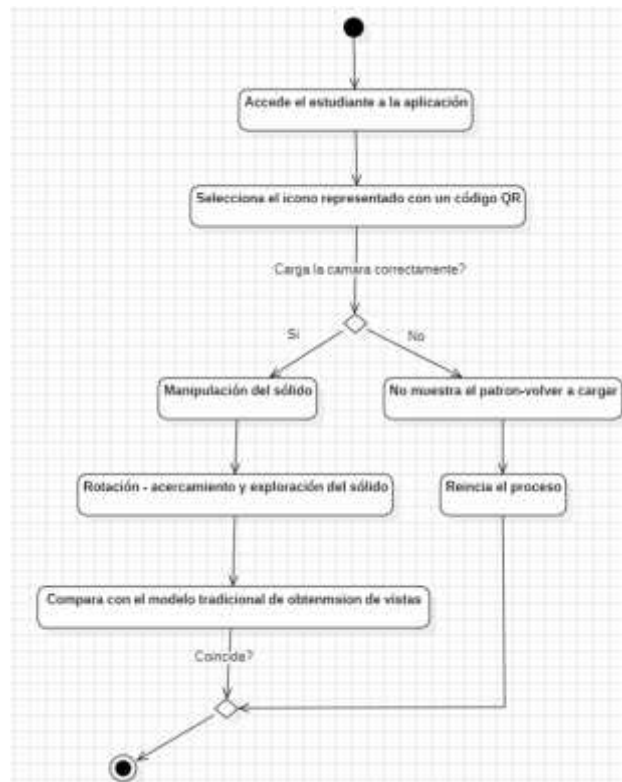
Accede el estudiante a la aplicación

Selecciona el icono representado con un código QR

Carga la camara correctamente?

Si

No

Manipulación del sólido

No muestra el patron-volver a cargar

Rotación - acercamiento y exploración del sólido

Reincia el proceso

Compara con el modelo tradicional de obtenmsion de vistas

Coincide?